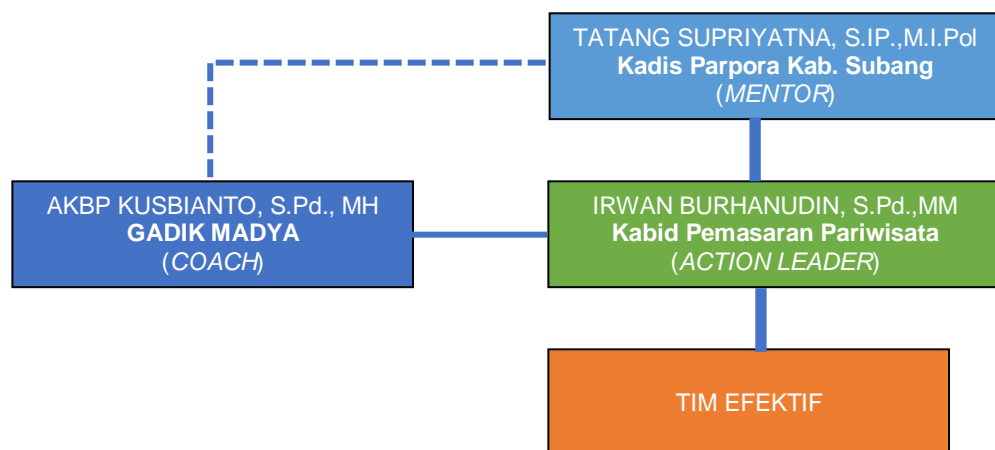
TATANG SUPRIYATNA, S.IP.,M.I.Pol
**Kadis Parpora Kab. Subang**
(*MENTOR*)

AKBP KUSBIANTO, S.Pd., MH
**GADIK MADYA**
(*COACH*)

IRWAN BURHANUDIN, S.Pd.,MM
**Kabid Pemasaran Pariwisata**
(*ACTION LEADER*)

TIM EFEKTIF